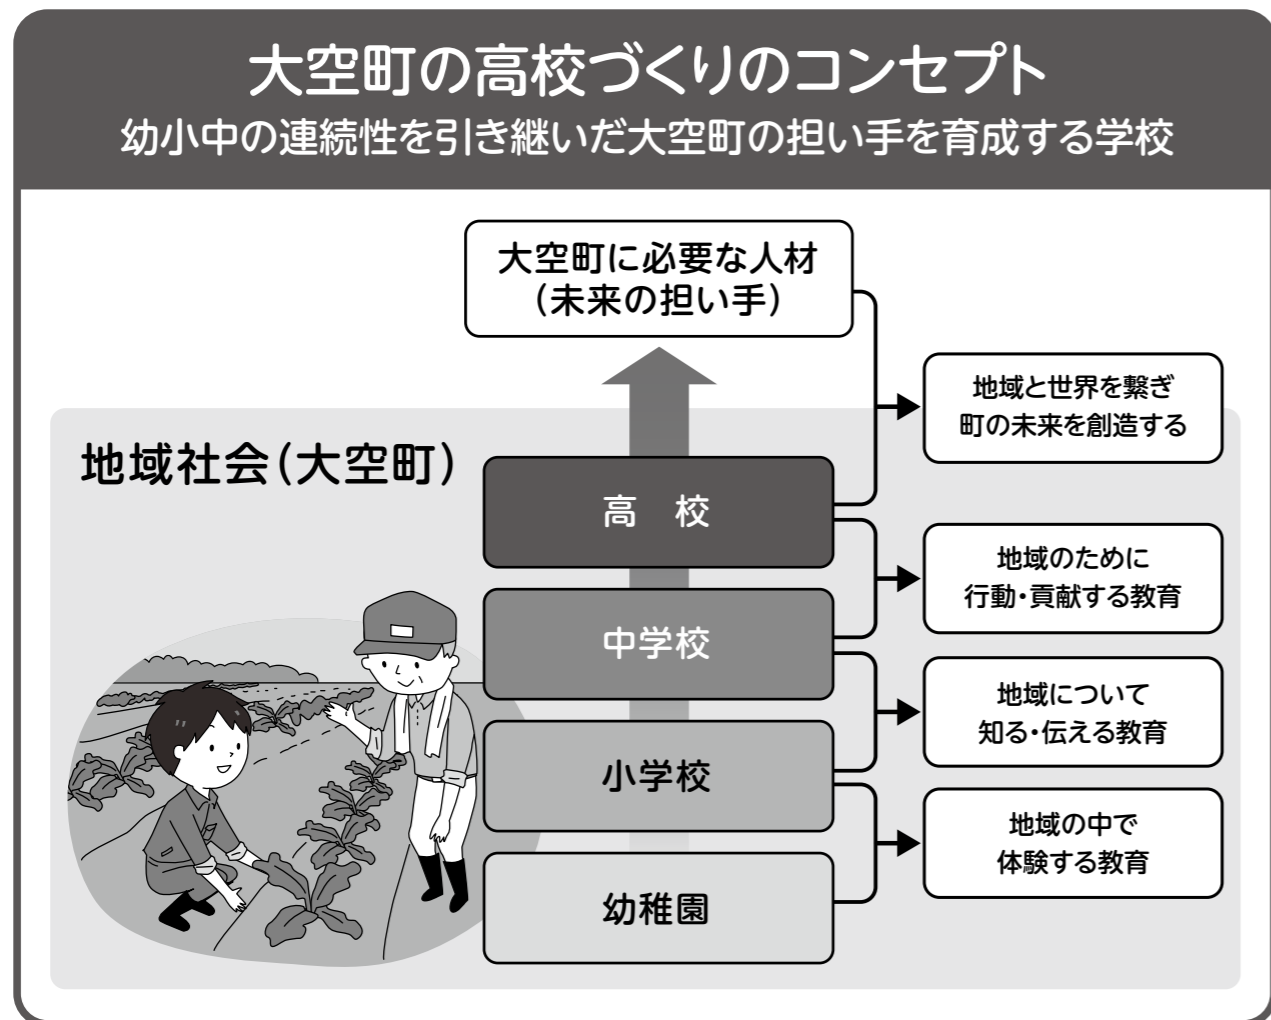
大空町の高校づくりのコンセプト
幼小中の連続性を引き継いだ大空町の担い手を育成する学校

大空町に必要な人材
(未来の担い手)

地域社会(大空町)

高　校

中学校

小学校

幼稚園

地域と世界を繋ぎ
町の未来を創造する

地域のために
行動・貢献する教育

地域について
知る・伝える教育

地域の中で
体験する教育